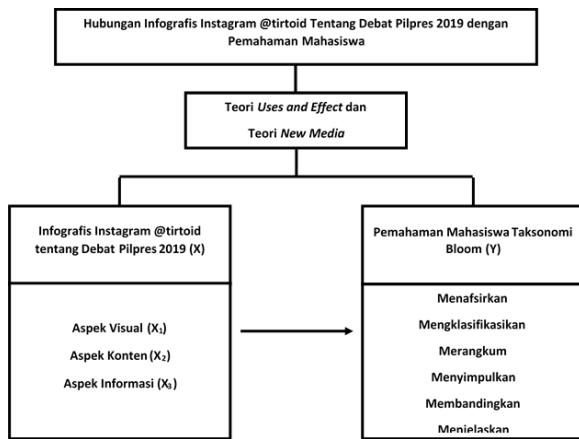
Hubungan Infografis Instagram @tirtoid Tentang Debat Pilpres 2019 dengan Pemahaman Mahasiswa

Teori *Uses and Effect* dan

Teori *New Media*

Infografis Instagram @tirtoid tentang Debat Pilpres 2019 (X)

Aspek Visual ($X_1$)

Aspek Konten ($X_2$)

Aspek Informasi ($X_3$)

Pemahaman Mahasiswa Taksonomi Bloom (Y)

Menafsirkan

Mengklasifikasikan

Merangkum

Menyimpulkan

Membandingkan

Menjelaskan